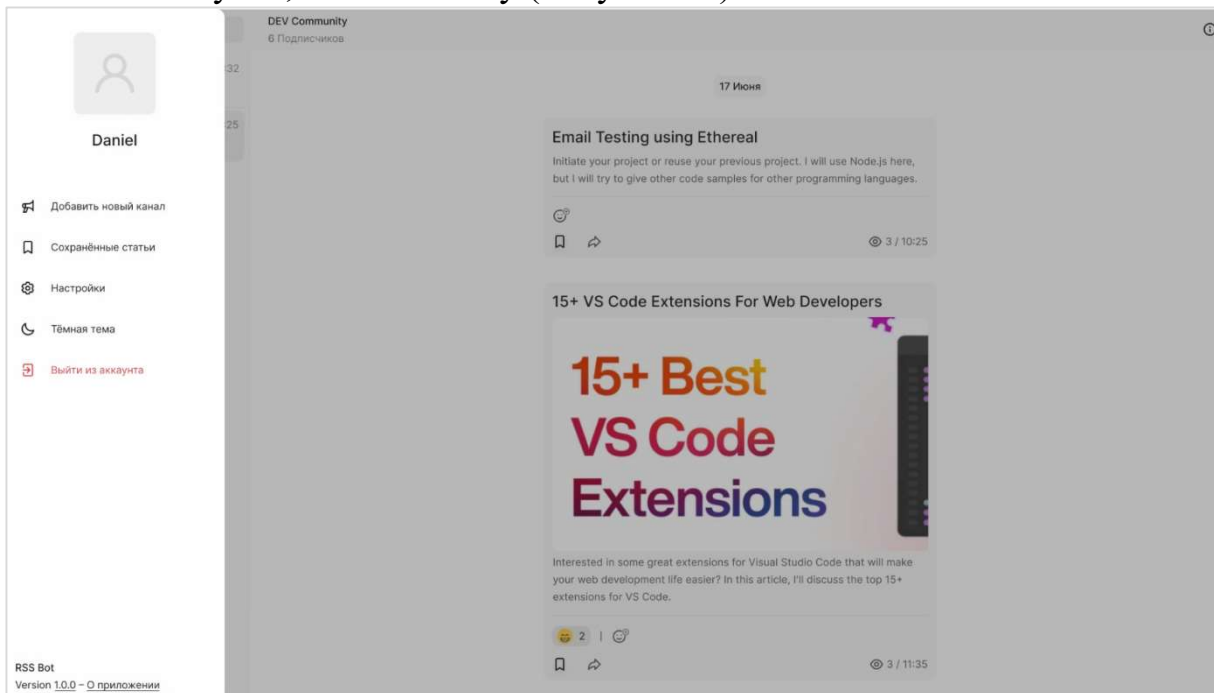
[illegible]

Daniel

Добавить новый канал

Сохранённые статьи

Настройки

Тёмная тема

Выйти из аккаунта

RSS Bot
Version 1.0.0 – О приложении

32

25

DEV Community
6 Подписчиков

17 Июня

Email Testing using Ethereal

Initiate your project or reuse your previous project. I will use Node.js here, but I will try to give other code samples for other programming languages.

3 / 10:25

15+ VS Code Extensions For Web Developers

15+ Best VS Code Extensions

Interested in some great extensions for Visual Studio Code that will make your web development life easier? In this article, I'll discuss the top 15+ extensions for VS Code.

2 |

3 / 11:35